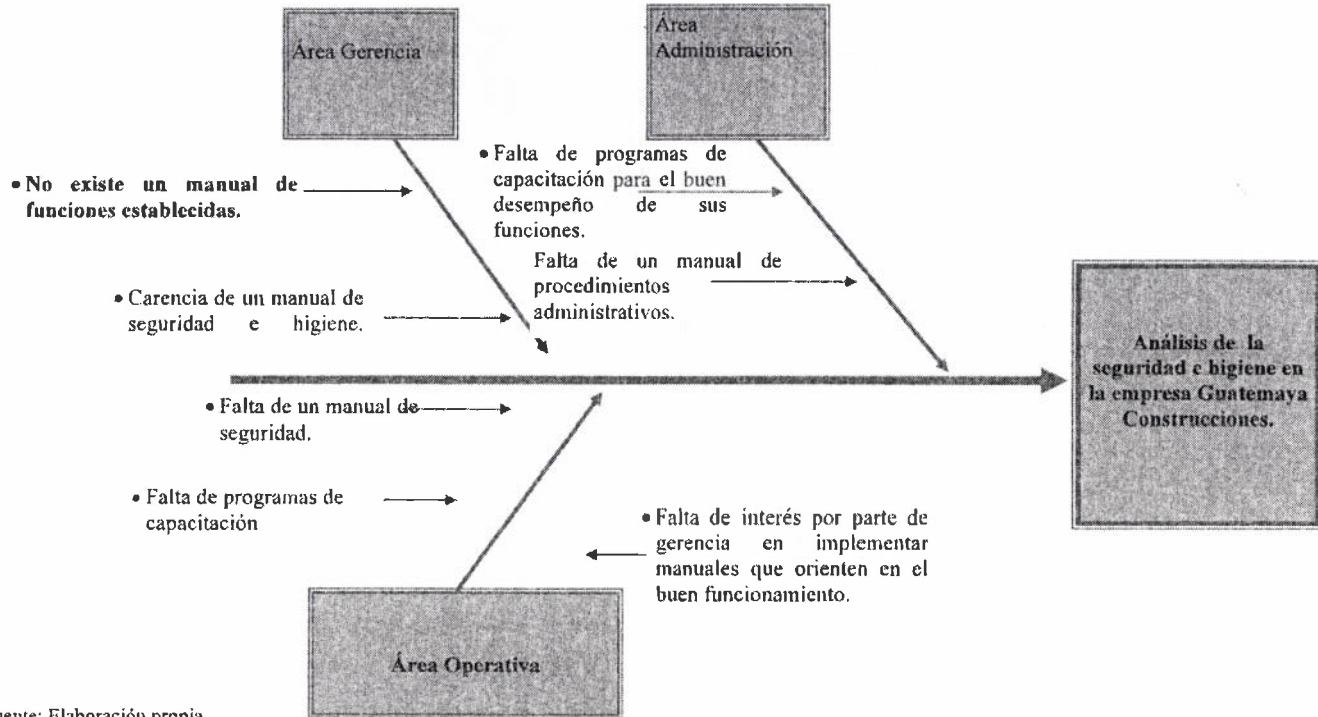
Área Gerencia

Área Administración

• No existe un manual de funciones establecidas.

• Falta de programas de capacitación para el buen desempeño de sus funciones.

Falta de un manual de procedimientos administrativos.

• Carencia de un manual de seguridad e higiene.

Análisis de la seguridad e higiene en la empresa Guatemaya Construcciones.

• Falta de un manual de seguridad.

• Falta de programas de capacitación

• Falta de interés por parte de gerencia en implementar manuales que orienten en el buen funcionamiento.

Área Operativa

uente: Elaboración propia